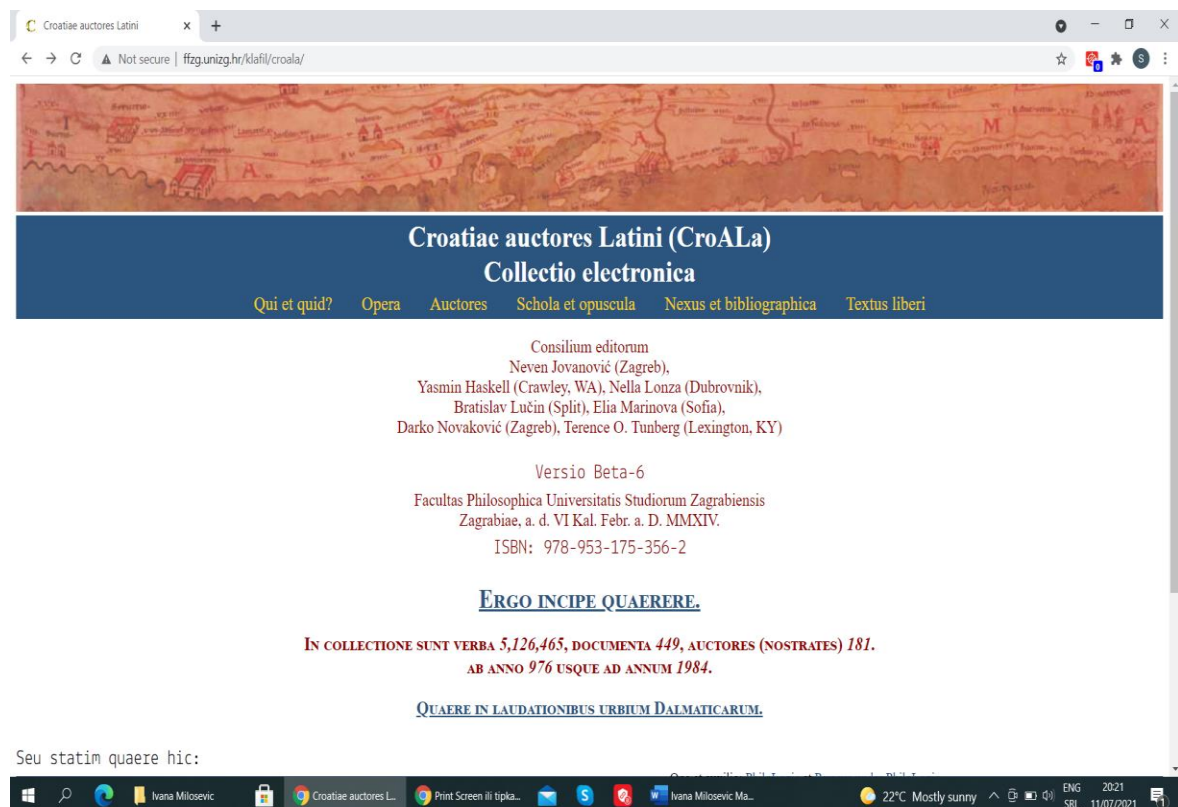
Croatiae auctores Latini

Not secure | ffzg.unizg.hr/klafil/croala/

Croatiae auctores Latini (CroALa)
Collectio electronica

Qui et quid? Opera Auctores Schola et opuscula Nexus et bibliographica Textus liberi

Consilium editorum
Neven Jovanović (Zagreb),
Yasmin Haskell (Crawley, WA), Nella Lonza (Dubrovnik),
Bratislav Lučin (Split), Elia Marinova (Sofia),
Darko Novaković (Zagreb), Terence O. Tunberg (Lexington, KY)

Versio Beta-6

Facultas Philosophica Universitatis Studiorum Zagrabiensis
Zagrabiae, a. d. VI Kal. Febr. a. D. MMXIV.
ISBN: 978-953-175-356-2

ERGO INCIPE QUAERERE.

IN COLLECTIONE SUNT VERBA 5,126,465, DOCUMENTA 449, AUCTORES (NOSTRATES) 181.
AB ANNO 976 USQUE AD ANNUM 1984.

QUAERE IN LAUDATIONIBUS URBIUM DALMATICARUM.

Seu statim quaere hic:

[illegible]

Ivana Milosevic Croatiae auctores L... Print Screen ili tipka... Ivana Milosevic Ma... 22°C Mostly sunny ENG SRL 20:21 11/07/2021